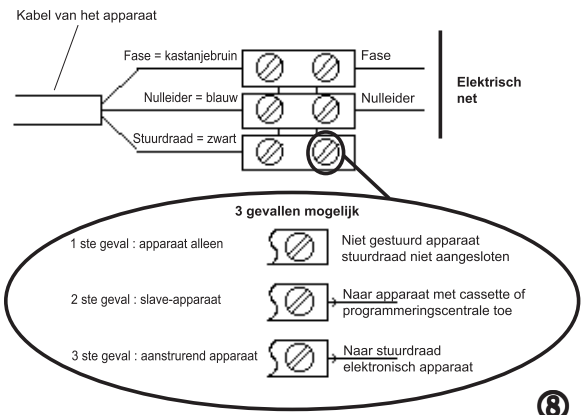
Kabel van het apparaat

Fase = kastanjebruin

Fase

Nulleider = blauw

Nulleider

Elektrisch net

Stuurdraad = zwart

3 gevallen mogelijk

1 ste geval : apparaat alleen

Niet gestuurd apparaat stuurdraad niet aangesloten

2 ste geval : slave-apparaat

Naar apparaat met cassette of programmeringscentrale toe

3 ste geval : aanstrurend apparaat

Naar stuurdraad elektronisch apparaat

8